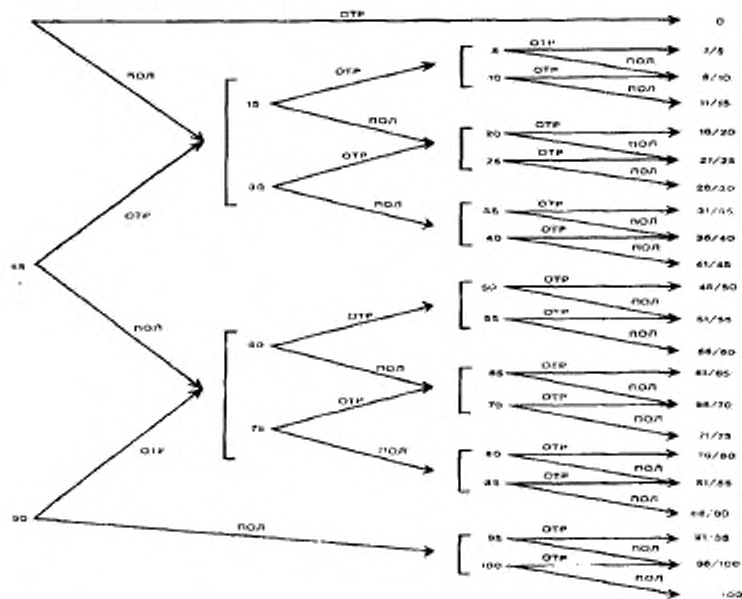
ОТР
0
ПОЛ
ОТР
5
ОТР
7/5
ПОЛ
15
10
ОТР
6/10
ПОЛ
11/15
20
ОТР
16/20
ПОЛ
ОТР
25
ОТР
21/25
35
ПОЛ
26/30
ПОЛ
ОТР
35
ОТР
31/35
ПОЛ
40
ОТР
36/40
ПОЛ
41/45
45
50
ОТР
46/50
ПОЛ
ПОЛ
ОТР
55
ОТР
51/55
60
ПОЛ
56/60
ПОЛ
65
ОТР
61/65
ОТР
ПОЛ
70
ОТР
66/70
75
ПОЛ
71/75
ОТР
ПОЛ
80
ОТР
76/80
ПОЛ
85
ОТР
81/85
ПОЛ
86/90
90
ПОЛ
95
ОТР
91/95
ПОЛ
100
ОТР
96/100
ПОЛ
100